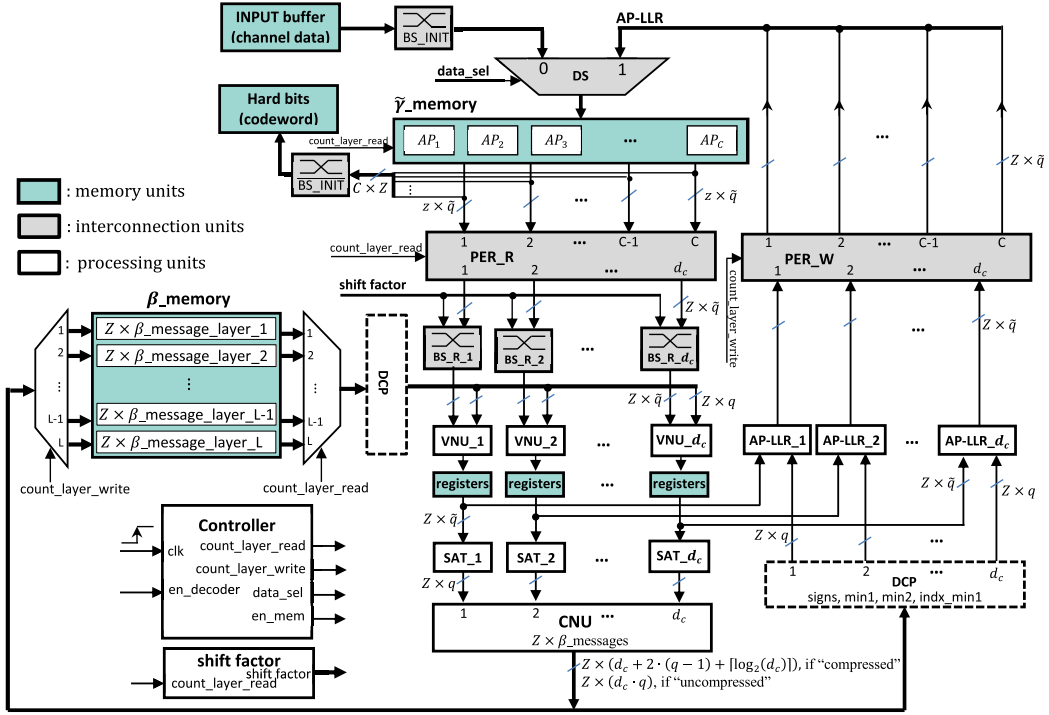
INPUT buffer (channel data)

BS_INIT

AP-LLR

data_sel

0 DS 1

Hard bits (codeword)

$\tilde{\gamma}$_memory

count_layer_read

$AP_1$ $AP_2$ $AP_3$ ••• $AP_C$

BS_INIT

$C \times Z$

: memory units

: interconnection units

: processing units

$z \times \tilde{q}$

$z \times \tilde{q}$

$Z \times \tilde{q}$

count_layer_read

1 2 ••• C-1 C

PER_R

1 2 ••• $d_c$

1 2 ••• C-1 C

PER_W

1 2 ••• $d_c$

count_layer_write

shift factor

$\beta$_memory

$Z \times \tilde{q}$

$Z \times \tilde{q}$

1 $Z \times \beta$_message_layer_1 1

2 $Z \times \beta$_message_layer_2 2

⋮ ⋮ ⋮

L-1 $Z \times \beta$_message_layer_L-1 L-1

L $Z \times \beta$_message_layer_L L

DCP

BS_R_1 BS_R_2 ••• BS_R_$d_c$

$Z \times \tilde{q}$ $Z \times q$

VNU_1 VNU_2 ••• VNU_$d_c$

AP-LLR_1 AP-LLR_2 ••• AP-LLR_$d_c$

count_layer_write

count_layer_read

registers registers ••• registers

$Z \times \tilde{q}$ $Z \times q$

$Z \times \tilde{q}$

$Z \times q$

SAT_1 SAT_2 ••• SAT_$d_c$

Controller

clk count_layer_read

count_layer_write

en_decoder data_sel

en_mem

$Z \times q$

1 2 ••• $d_c$

DCP

signs, min1, min2, indx_min1

1 2 ••• $d_c$

CNU

$Z \times \beta$_messages

shift factor

count_layer_read shift factor

$Z \times (d_c + 2 \cdot (q-1) + \lceil \log_2(d_c) \rceil)$, if "compressed"

$Z \times (d_c \cdot q)$, if "uncompressed"